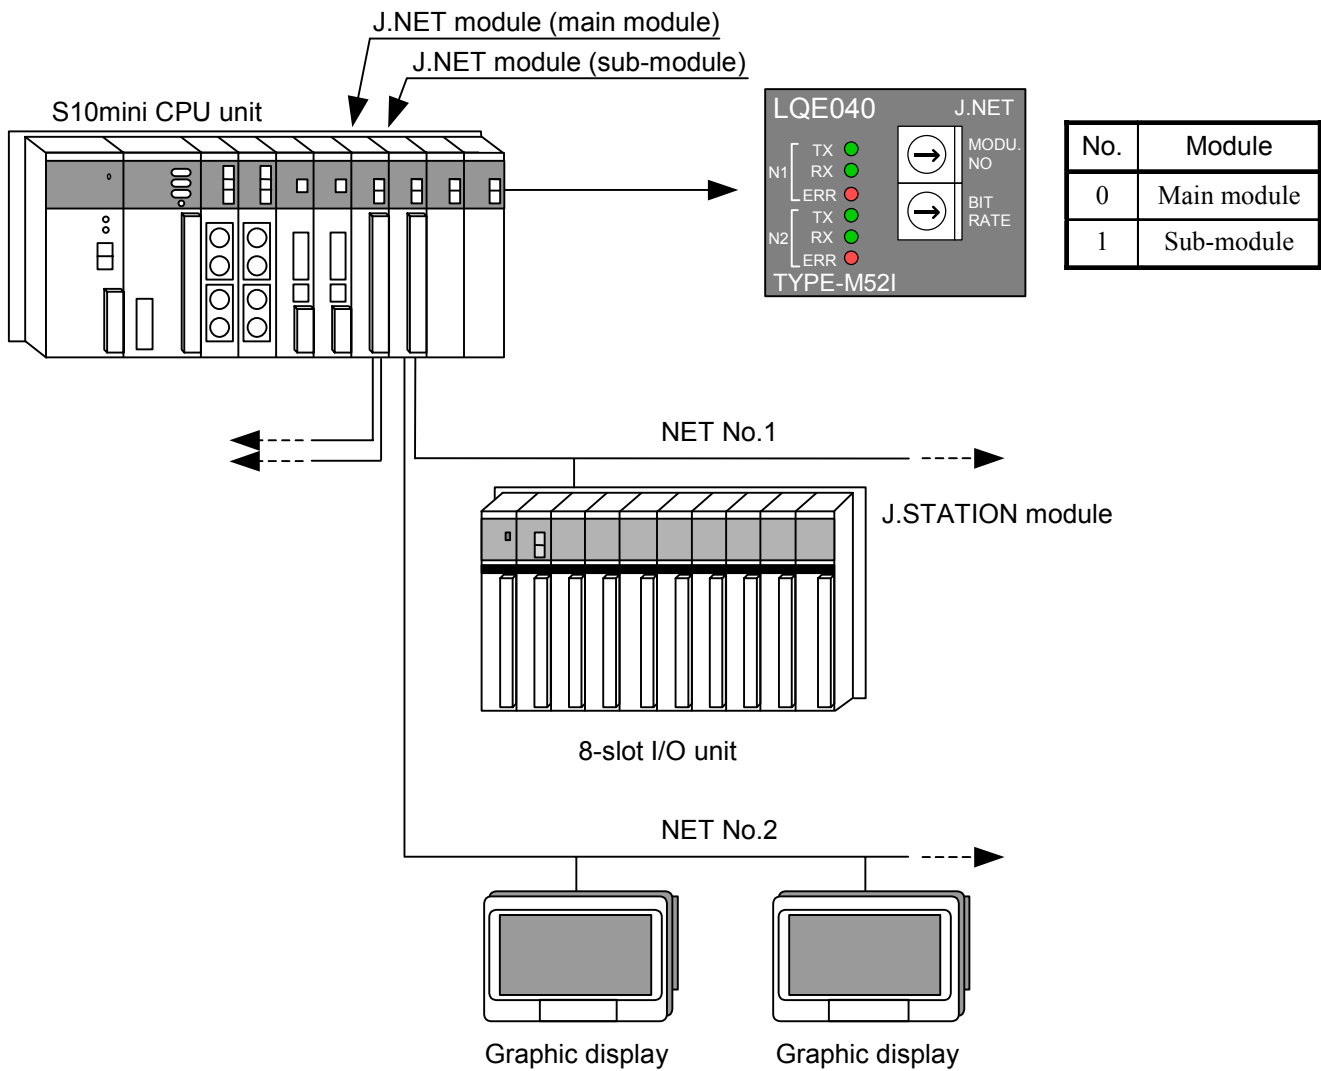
J.NET module (main module)

J.NET module (sub-module)

S10mini CPU unit

LQE040 J.NET

N1 TX RX ERR

N2 TX RX ERR

MODU. NO

BIT RATE

TYPE-M52I

| No. | Module |
|---|---|
| 0 | Main module |
| 1 | Sub-module |

NET No.1

J.STATION module

8-slot I/O unit

NET No.2

Graphic display

Graphic display